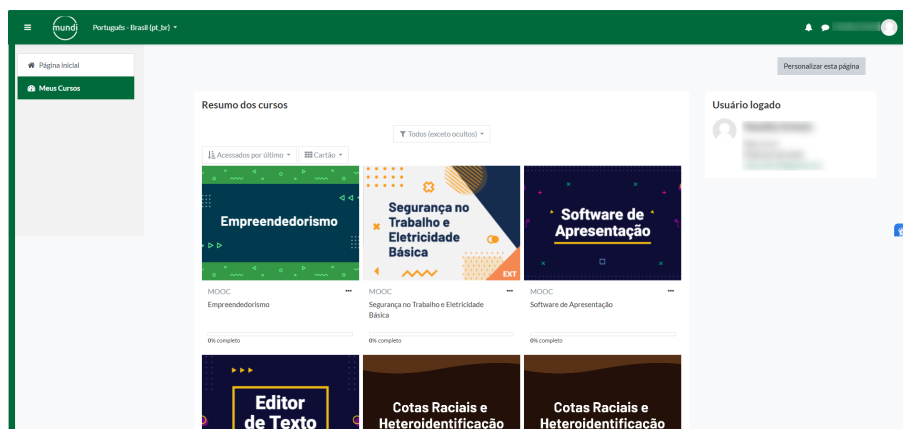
mundi Português - Brasil (pt_br)

Página inicial
Meus Cursos

Personalizar esta página

Resumo dos cursos

Todos (exceto ocultos)

Acessados por último
Cartão

Empreendedorismo
MOOC
Empreendedorismo
0% completo

Segurança no Trabalho e Eletricidade Básica
EXT
MOOC
Segurança no Trabalho e Eletricidade Básica
0% completo

Software de Apresentação
MOOC
Software de Apresentação
0% completo

Editor de Texto

Cotas Raciais e Heteroidentificação

Cotas Raciais e Heteroidentificação

Usuário logado